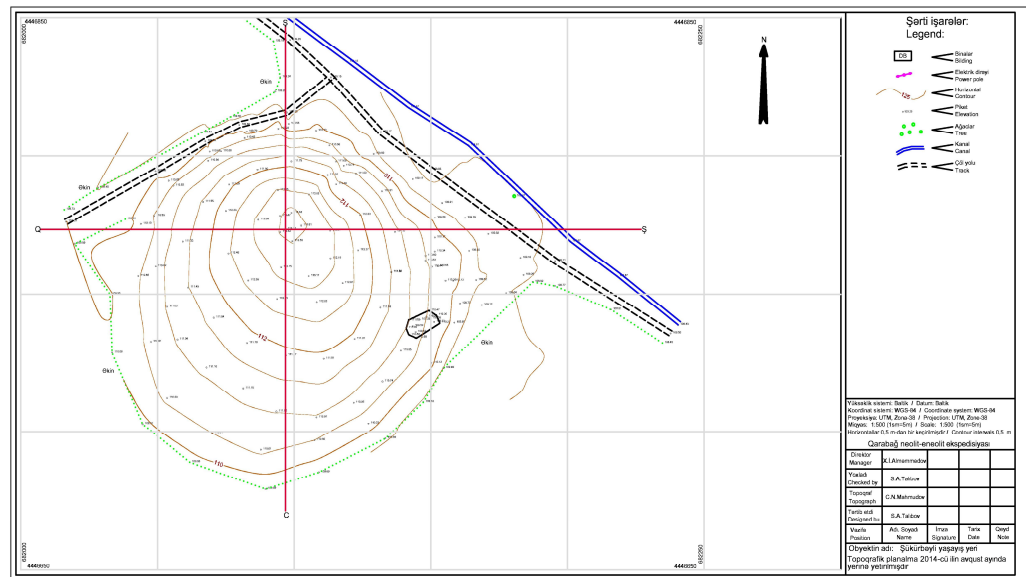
4446850
682000
4446850
682250
S
N
Əkin
Əkin
Q
Ş
Əkin
Əkin
C
4446650
682000
4446650
682250
110
110
115
110

Şərti işarələr:
Legend:

DB
Binalar
Bilding
Elektrik dirəyi
Power pole
125
Horizontal
Contour
Piket
Elevation
Ağaclar
Tree
Kanal
Canal
Çöl yolu
Track

Yükseklik sistemi: Baltik / Datum: Baltik
Koordinat sistemi: WGS-84 / Coordinate system: WGS-84
Proyeksiya: UTM, Zone-38 / Projection: UTM, Zone-38
Miqyas: 1:500 (1sm=5m) / Scale: 1:500 (1sm=5m)
Horizontallar 0,5 m-dən bir keçirilmişdir / Contour interval is 0,5 m

Qarabağ neolit-eneolit ekspedisiyası

| Direktor Manager | X.I.Almammadov | | | |
|---|---|---|---|---|
| Yoxladı Checked by | S.A.Talibov | | | |
| Topoqraf Topograph | C.N.Mahmudov | | | |
| Tərtib etdi Designed by | S.A.Talibov | | | |
| Vəzifə Position | Adı, Soyadı Name | İmza Signature | Tarix Date | Qeyd Note |

Obyektin adı: Şükürbəyli yaşayış yeri
Topoqrafik planalma 2014-cü ilin avqust ayında yerinə yetirilmişdir